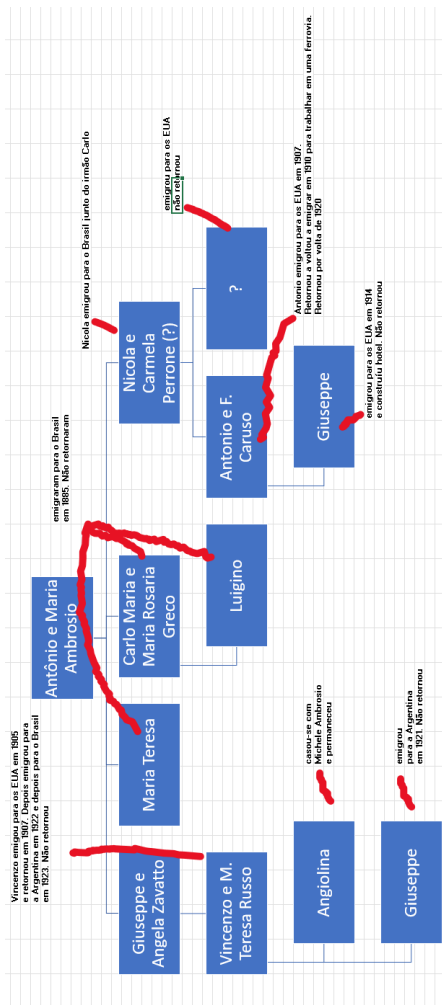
Antônio e Maria Ambrosio

Nicola e Carmela Perrone (?)

Nicola emigrou para o Brasil junto do irmão Carlo

Carlo Maria e Maria Rosaria Greco

emigraram para o Brasil em 1885. Não retornaram

Maria Teresa

Giuseppe e Angela Zavatto

Vincenzo emigrou para os EUA em 1905 e retornou em 1907. Depois emigrou para a Argentina em 1922 e depois para o Brasil em 1923. Não retornou

?

emigrou para os EUA
não retornou

Antonio e F. Caruso

Antonio emigrou para os EUA em 1907. Retornou e voltou a emigrar em 1910 para trabalhar em uma ferrovia. Retornou por volta de 1920

Giuseppe

emigrou para os EUA em 1914 e construiu hotel. Não retornou

Luigino

Vincenzo e M. Teresa Russo

Angiolina

casou-se com Michele Ambrosio e permaneceu

Giuseppe

emigrou para a Argentina em 1921. Não retornou